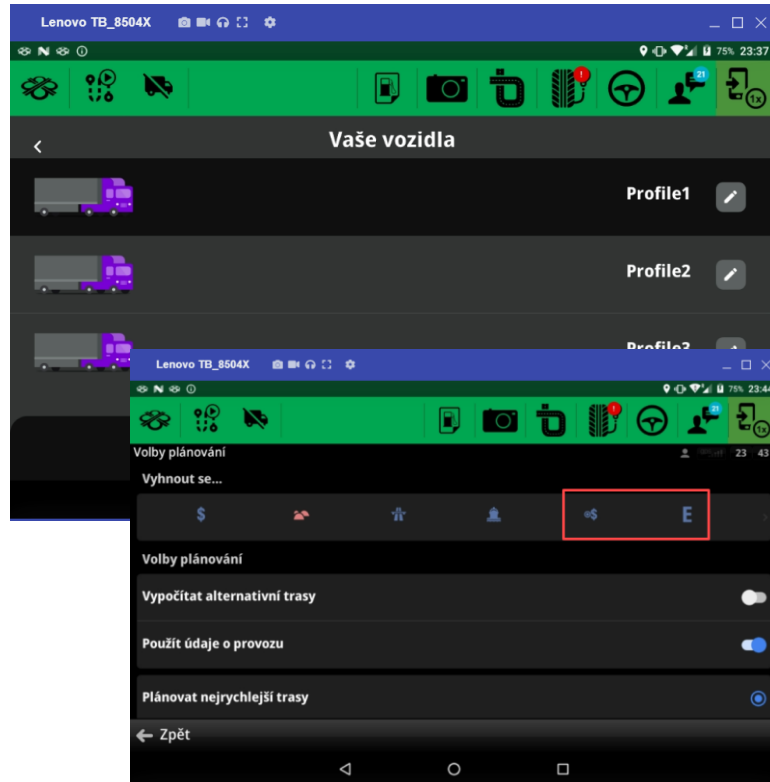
Lenovo TB_8504X

75% 23:37

21

Vaše vozidla

Profile1

Profile2

Profile3

Lenovo TB_8504X

75% 23:44

21

Volby plánování

23 43

Vyhnout se...

$

E

Volby plánování

Vypočítat alternativní trasy

Použít údaje o provozu

Plánovat nejrychlejší trasy

← Zpět